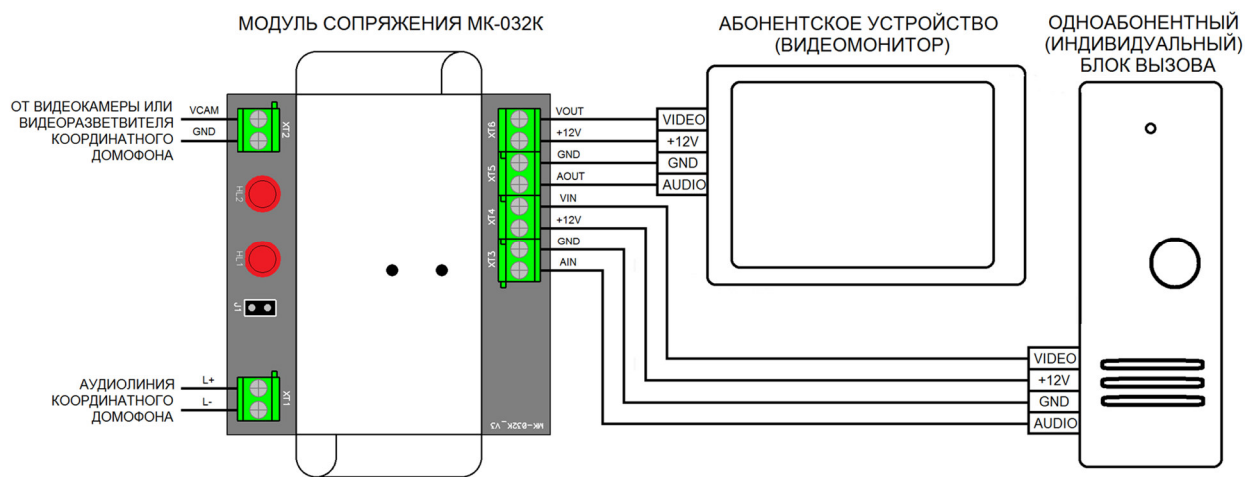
МОДУЛЬ СОПРЯЖЕНИЯ МК-032К

АБОНЕНТСКОЕ УСТРОЙСТВО (ВИДЕОМОНИТОР)

ОДНОАБОНЕНТНЫЙ (ИНДИВИДУАЛЬНЫЙ) БЛОК ВЫЗОВА

ОТ ВИДЕОКАМЕРЫ ИЛИ ВИДЕОРАЗВЕТВИТЕЛЯ КООРДИНАТНОГО ДОМОФОНА

VCAM
GND
XT2
HL2
HL1
J1

АУДИОЛИНИЯ КООРДИНАТНОГО ДОМОФОНА

L+
L-
XT1

МК-032К_V3

XT6
XT5
XT4
XT3

VOUT
+12V
GND
AOUT
VIN
+12V
GND
AIN

VIDEO
+12V
GND
AUDIO

VIDEO
+12V
GND
AUDIO